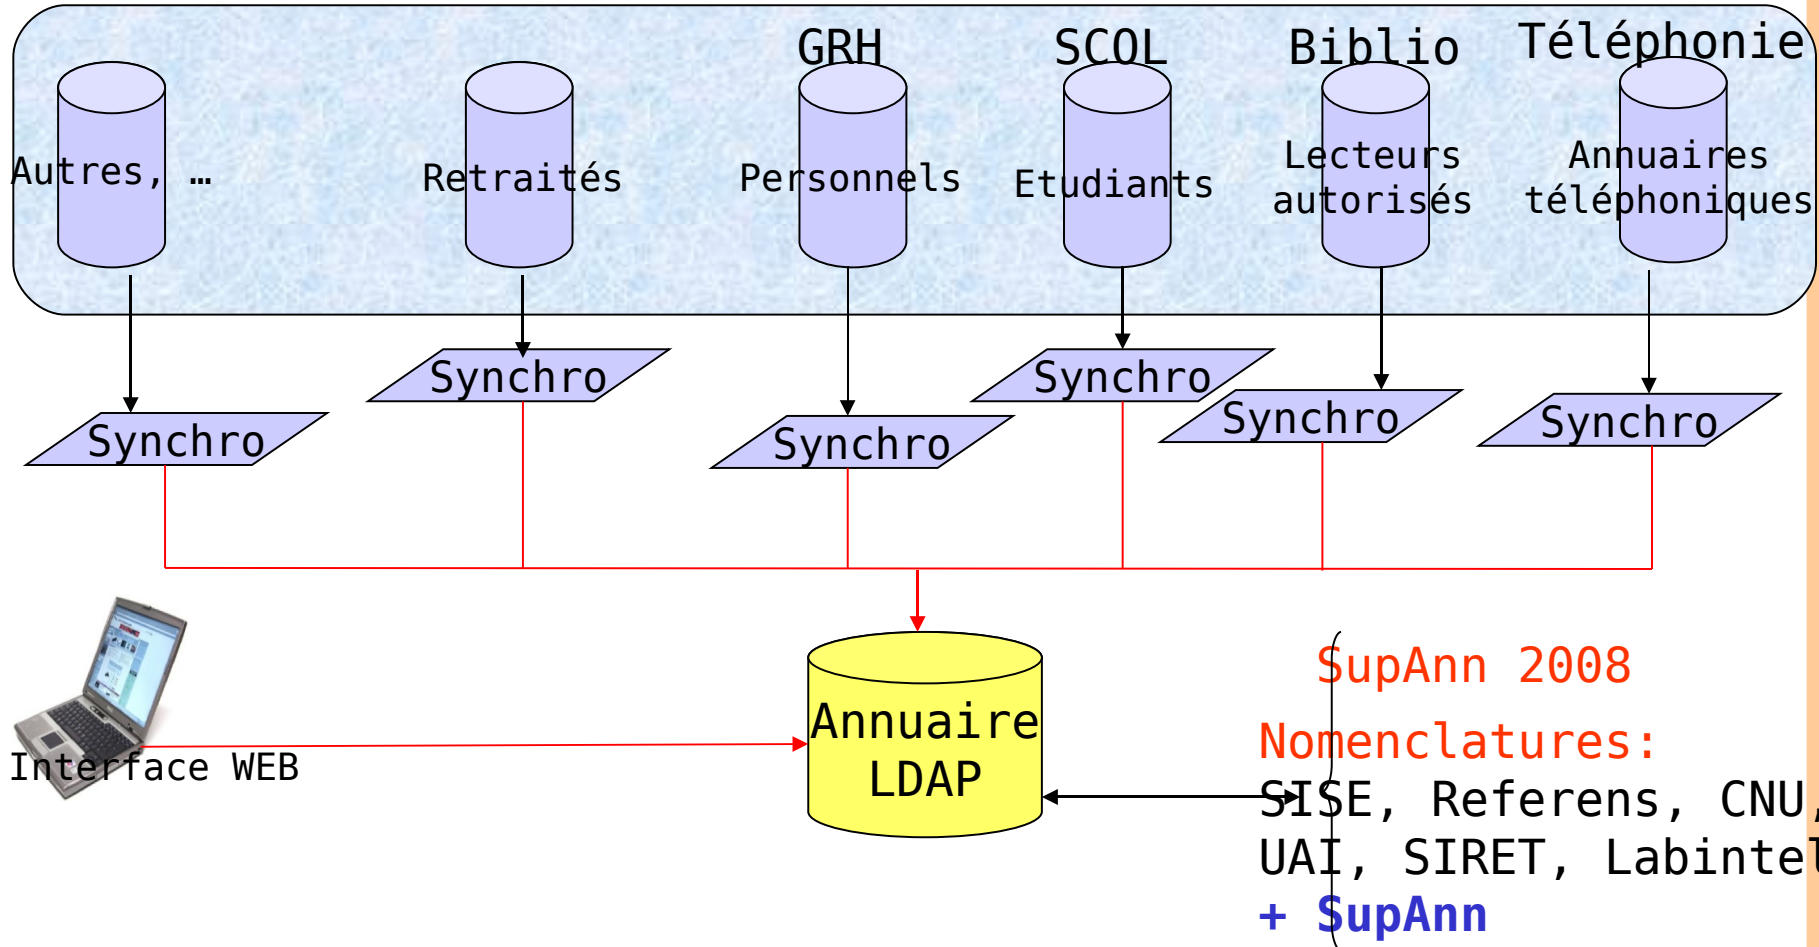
GRH
SCOL
Biblio
Téléphonie

Autres, …
Retraités
Personnels
Etudiants
Lecteurs autorisés
Annuaires téléphoniques

Synchro
Synchro
Synchro
Synchro
Synchro
Synchro

Interface WEB

Annuaire LDAP

SupAnn 2008
Nomenclatures:
SISE, Referens, CNU,
UAI, SIRET, Labintel
+ SupAnn